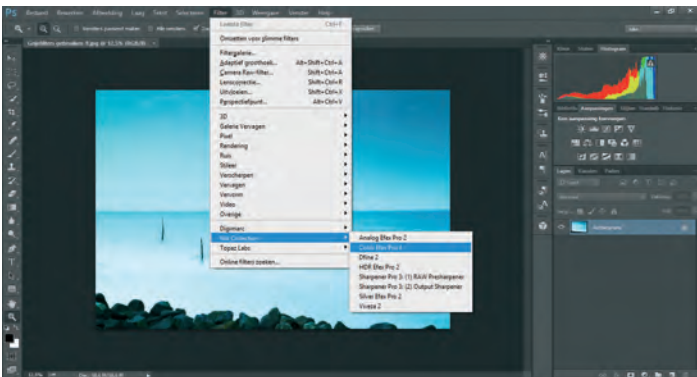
Ps Bestand Bewerken Afbeelding Laag Tekst Selecteren Filter 3D Weergave Venster Help

Laatste filter Ctrl+F
Omzetten voor slimme filters
Filtergalerie...
Adaptief groothoek... Alt+Shift+Ctrl+A
Camera Raw-filter... Shift+Ctrl+A
Lenscorrectie... Shift+Ctrl+R
Uitvloeien... Shift+Ctrl+X
Perspectiefpunt... Alt+Ctrl+V
3D
Galerie Vervagen
Pixel
Rendering
Ruis
Stileer
Verscherpen
Vervagen
Vervormen
Video
Overige
Digimarc
Nik Collection
Topaz Labs
Online filters zoeken...

Analog Efex Pro 2
Color Efex Pro 4
Dfine 2
HDR Efex Pro 2
Sharpener Pro 3: (1) RAW Presharpener
Sharpener Pro 3: (2) Output Sharpener
Silver Efex Pro 2
Viveza 2

Histogram
Aanpassingen
Lagen
Achtergrond